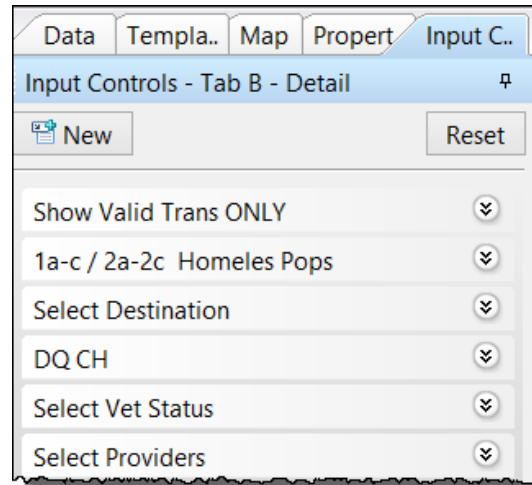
Data | Templa.. | Map | Propert | Input C..

Input Controls - Tab B - Detail

New

Reset

Show Valid Trans ONLY

1a-c / 2a-2c Homeles Pops

Select Destination

DQ CH

Select Vet Status

Select Providers